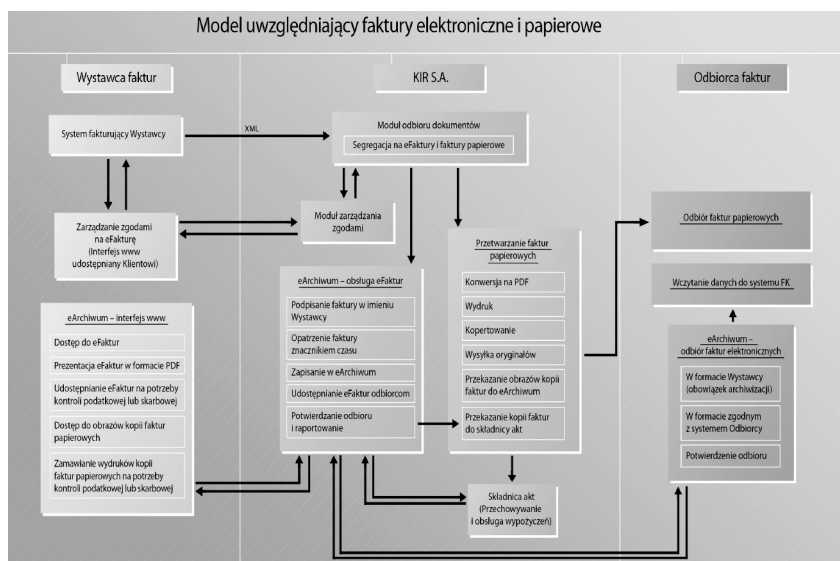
Model uwzględniający faktury elektroniczne i papierowe

Wystawca faktur

KIR S.A.

Odbiorca faktur

System fakturujący Wystawcy

XML

Moduł odbioru dokumentów

Segregacja na eFaktury i faktury papierowe

Zarządzanie zgodami na eFakturę (Interfejs www udostępniany Klientowi)

Moduł zarządzania zgodami

Odbiór faktur papierowych

Przetwarzanie faktur papierowych

Konwersja na PDF

Wydruk

Kopertowanie

Wysyłka oryginałów

Przekazanie obrazów kopii faktur do eArchiwum

Przekazanie kopii faktur do składnicy akt

Wczytanie danych do systemu FK

eArchiwum – obsługa eFaktur

Podpisanie faktury w imieniu Wystawcy

Opatrzenie faktury znacznikiem czasu

Zapisanie w eArchiwum

Udostępnianie eFaktur odbiorcom

Potwierdzanie odbioru i raportowanie

eArchiwum – interfejs www

Dostęp do eFaktur

Prezentacja eFaktur w formacie PDF

Udostępnianie eFaktur na potrzeby kontroli podatkowej lub skarbowej

Dostęp do obrazów kopii faktur papierowych

Zamawianie wydruków kopii faktur papierowych na potrzeby kontroli podatkowej lub skarbowej

eArchiwum – odbiór faktur elektronicznych

W formacie Wystawcy (obowiązek archiwizacji)

W formacie zgodnym z systemem Odbiorcy

Potwierdzenie odbioru

Składnica akt (Przechowywanie i obsługa wypożyczeń)